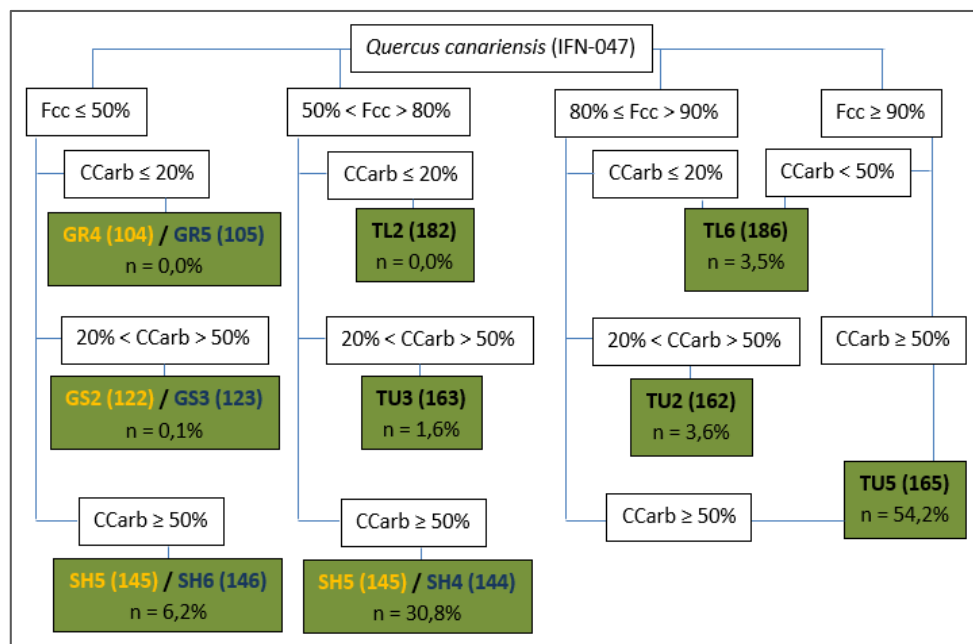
*Quercus canariensis* (IFN-047)

Fcc ≤ 50%

CCarb ≤ 20%

GR4 (104) / GR5 (105)
n = 0,0%

20% < CCarb > 50%

GS2 (122) / GS3 (123)
n = 0,1%

CCarb ≥ 50%

SH5 (145) / SH6 (146)
n = 6,2%

50% < Fcc > 80%

CCarb ≤ 20%

TL2 (182)
n = 0,0%

20% < CCarb > 50%

TU3 (163)
n = 1,6%

CCarb ≥ 50%

SH5 (145) / SH4 (144)
n = 30,8%

80% ≤ Fcc > 90%

CCarb ≤ 20%

TL6 (186)
n = 3,5%

20% < CCarb > 50%

TU2 (162)
n = 3,6%

CCarb ≥ 50%

Fcc ≥ 90%

CCarb < 50%

CCarb ≥ 50%

TU5 (165)
n = 54,2%